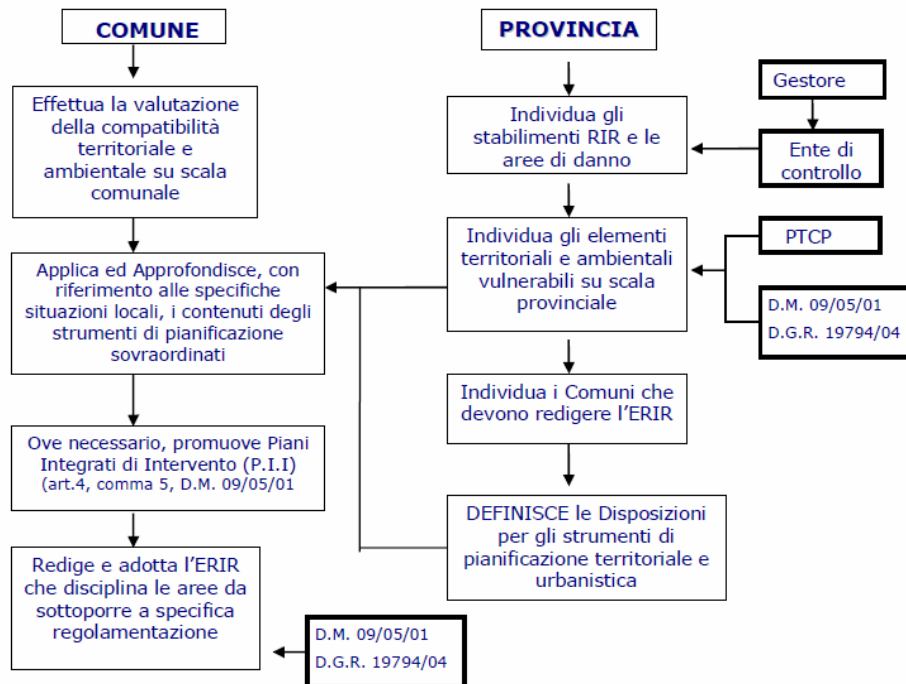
COMUNE

Effettua la valutazione della compatibilità territoriale e ambientale su scala comunale

Applica ed Approfondisce, con riferimento alle specifiche situazioni locali, i contenuti degli strumenti di pianificazione sovraordinati

Ove necessario, promuove Piani Integrati di Intervento (P.I.I) (art.4, comma 5, D.M. 09/05/01

Redige e adotta l'ERIR che disciplina le aree da sottoporre a specifica regolamentazione

D.M. 09/05/01
D.G.R. 19794/04

PROVINCIA

Gestore

Individua gli stabilimenti RIR e le aree di danno

Ente di controllo

Individua gli elementi territoriali e ambientali vulnerabili su scala provinciale

PTCP

D.M. 09/05/01
D.G.R. 19794/04

Individua i Comuni che devono redigere l'ERIR

DEFINISCE le Disposizioni per gli strumenti di pianificazione territoriale e urbanistica